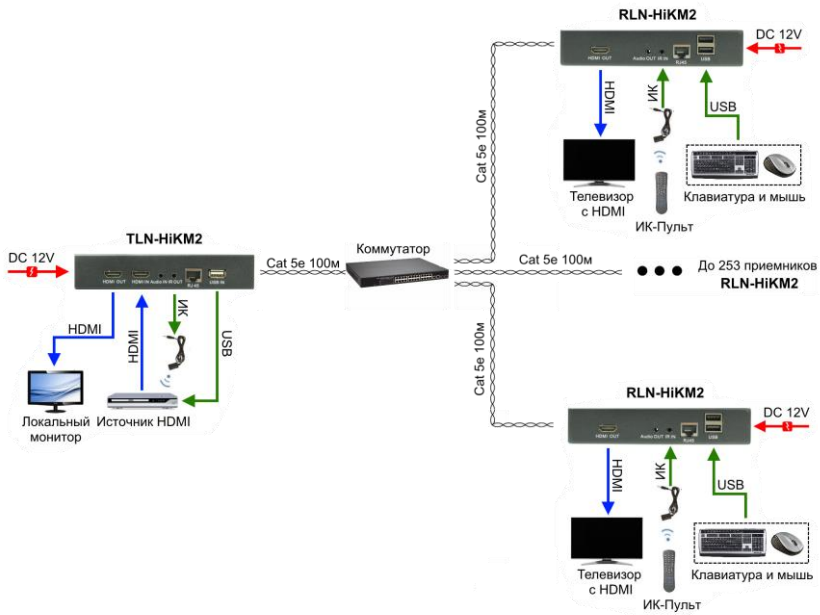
RLN-HiKM2

DC 12V

HDMI OUT Audio OUT IR In RJ45 USB

HDMI

ИК

USB

Cat 5e 100м

Телевизор с HDMI

ИК-Пульт

Клавиатура и мышь

TLN-HiKM2

DC 12V

HDMI OUT HDMI IN Audio IN IR OUT RJ45 USB IN

Cat 5e 100м

Коммутатор

Cat 5e 100м

До 253 приемников RLN-HiKM2

HDMI

ИК

HDMI

USB

Локальный монитор

Источник HDMI

Cat 5e 100м

RLN-HiKM2

DC 12V

HDMI OUT Audio OUT IR In RJ45 USB

HDMI

ИК

USB

Телевизор с HDMI

ИК-Пульт

Клавиатура и мышь